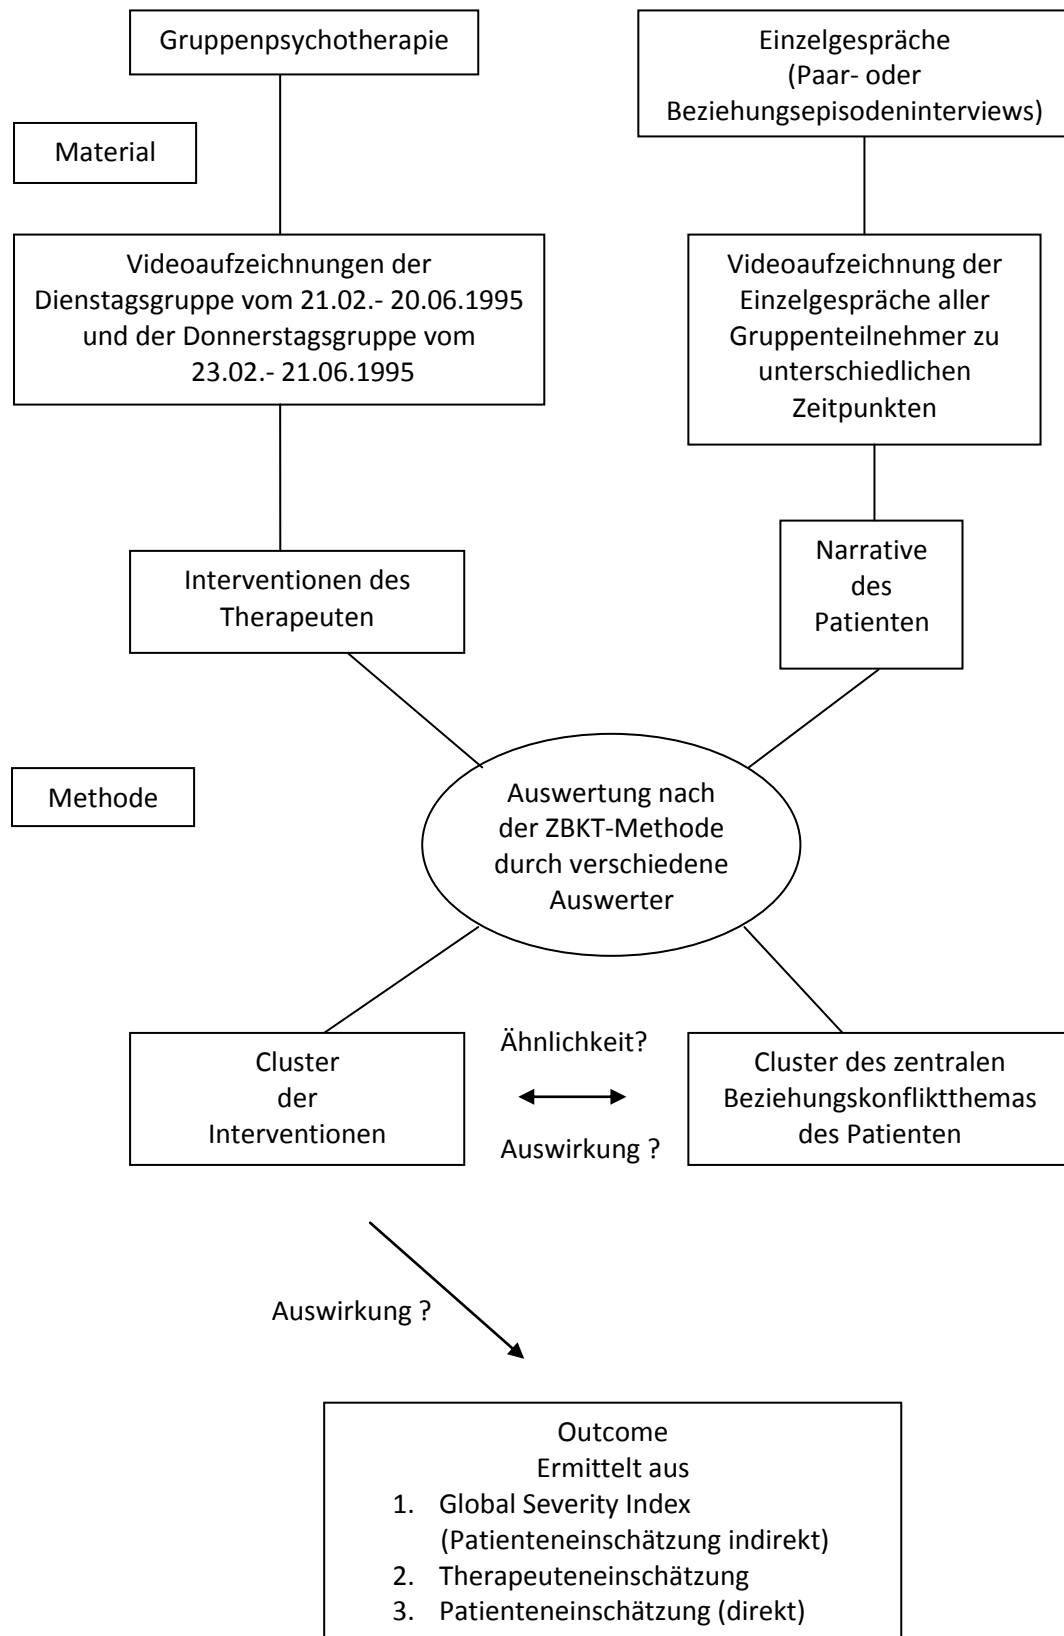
Gruppenpsychotherapie

Einzelgespräche
(Paar- oder
Beziehungsepisodeninterviews)

Material

Videoaufzeichnungen der Dienstagsgruppe vom 21.02.- 20.06.1995 und der Donnerstagsgruppe vom 23.02.- 21.06.1995

Videoaufzeichnung der Einzelgespräche aller Gruppenteilnehmer zu unterschiedlichen Zeitpunkten

Interventionen des Therapeuten

Narrative des Patienten

Methode

Auswertung nach der ZBKT-Methode durch verschiedene Auswerter

Cluster der Interventionen

Ähnlichkeit?

Auswirkung ?

Cluster des zentralen Beziehungskonfliktthemas des Patienten

Auswirkung ?

Outcome
Ermittelt aus
1. Global Severity Index (Patienteneinschätzung indirekt)
2. Therapeuteneinschätzung
3. Patienteneinschätzung (direkt)